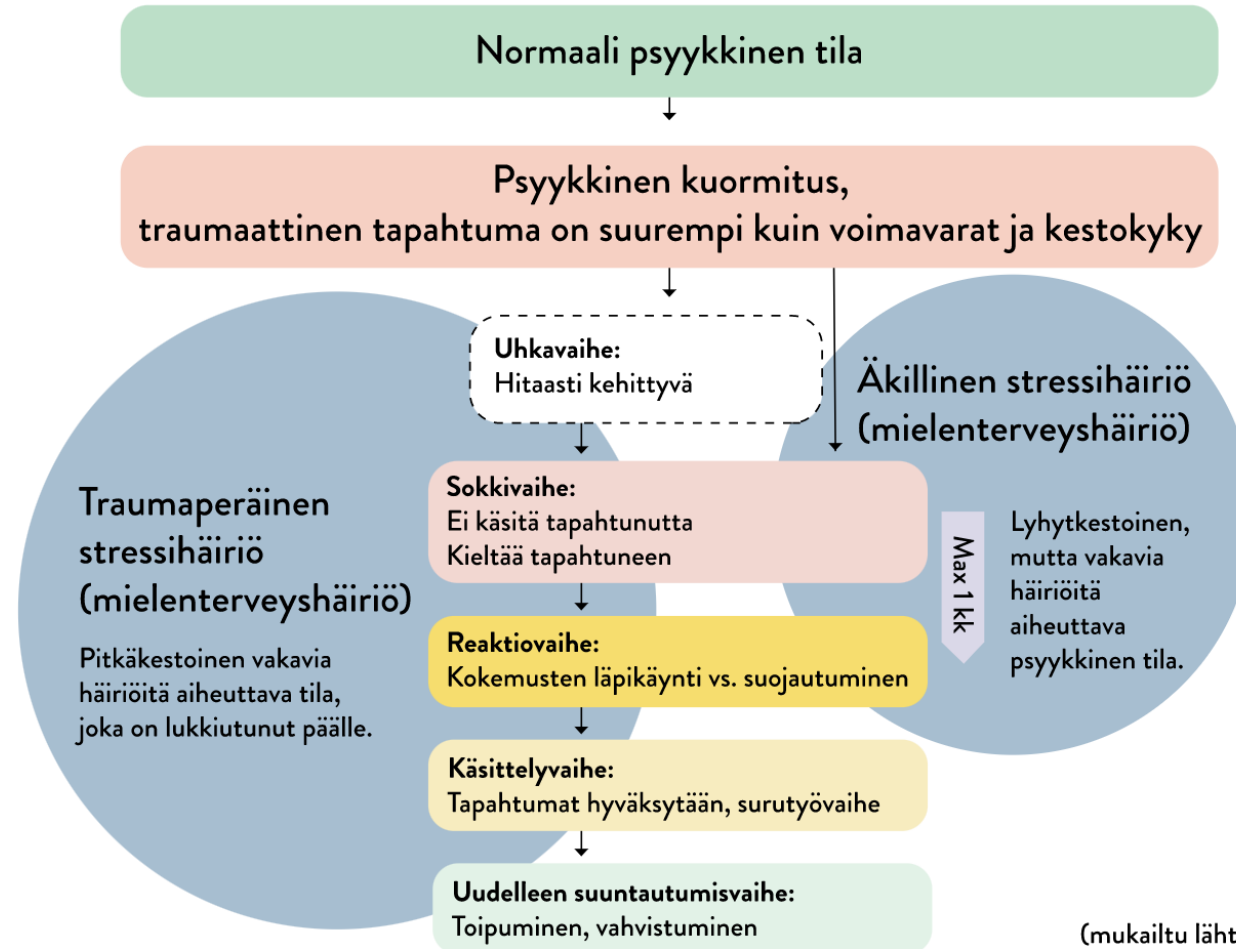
Normaali psyykkinen tila

Psyykkinen kuormitus, traumaattinen tapahtuma on suurempi kuin voimavarat ja kestokyky

Uhkavaihe:
Hitaasti kehittyvä

Äkillinen stressihäiriö (mielenterveyshäiriö)

Traumaperäinen stressihäiriö (mielenterveyshäiriö)

Pitkäkestoinen vakavia häiriöitä aiheuttava tila, joka on lukkiutunut päälle.

Sokkivaihe:
Ei käsitä tapahtunutta
Kieltää tapahtuneen

Max 1 kk

Lyhytkestoinen, mutta vakavia häiriöitä aiheuttava psyykkinen tila.

Reaktiovaihe:
Kokemusten läpikäynti vs. suojautuminen

Käsittelyvaihe:
Tapahtumat hyväksytään, surutyövaihe

Uudelleen suuntautumisvaihe:
Toipuminen, vahvistuminen

(mukailtu läht